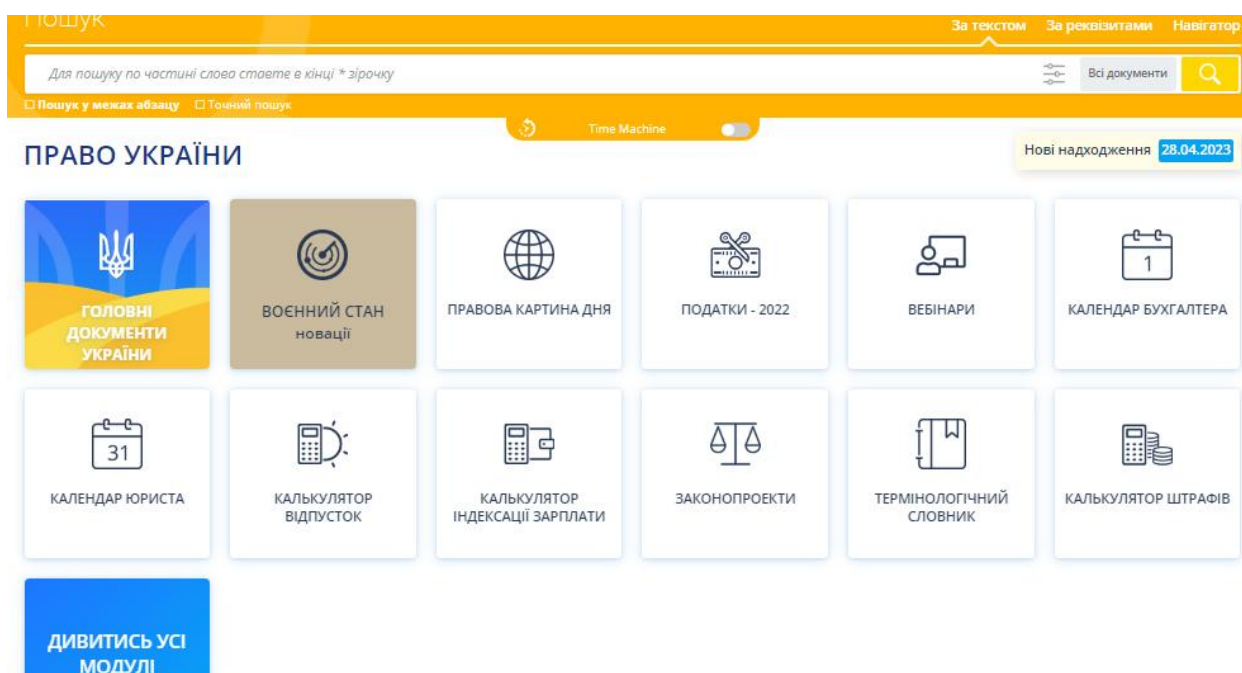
Пошук

За текстом За реквізитами Навігатор

Для пошуку по частині слова ставте в кінці * зірочку

Всі документи

☐ Пошук у межах абзацу ☐ Точний пошук

Time Machine

ПРАВО УКРАЇНИ

Нові надходження 28.04.2023

ГОЛОВНІ ДОКУМЕНТИ УКРАЇНИ

ВОЄННИЙ СТАН новації

ПРАВОВА КАРТИНА ДНЯ

ПОДАТКИ - 2022

ВЕБІНАРИ

1

КАЛЕНДАР БУХГАЛТЕРА

31

КАЛЕНДАР ЮРИСТА

КАЛЬКУЛЯТОР ВІДПУСТОК

КАЛЬКУЛЯТОР ІНДЕКСАЦІЇ ЗАРПЛАТИ

ЗАКОНОПРОЕКТИ

ТЕРМІНОЛОГІЧНИЙ СЛОВНИК

КАЛЬКУЛЯТОР ШТРАФІВ

ДИВИТИСЬ УСІ МОДУЛІ